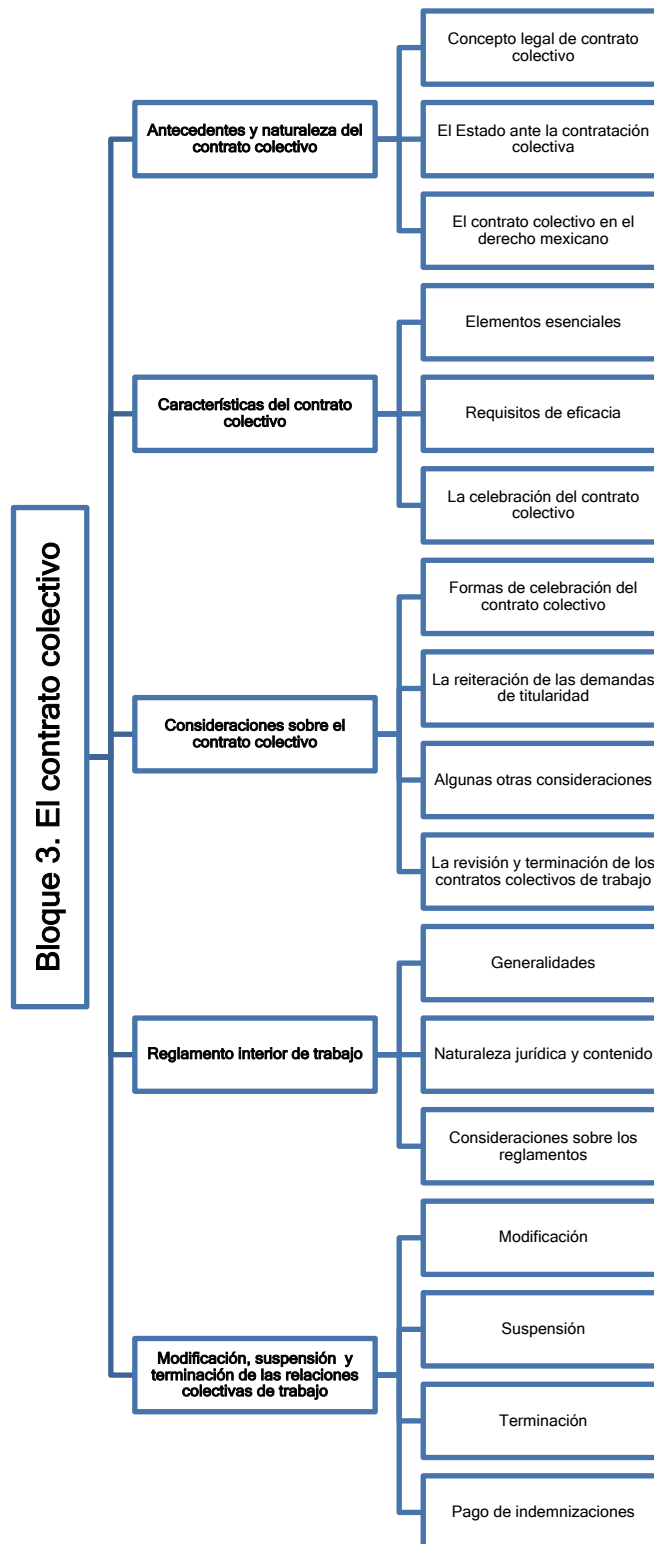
Bloque 3. El contrato colectivo

Antecedentes y naturaleza del contrato colectivo

Concepto legal de contrato colectivo

El Estado ante la contratación colectiva

El contrato colectivo en el derecho mexicano

Características del contrato colectivo

Elementos esenciales

Requisitos de eficacia

La celebración del contrato colectivo

Consideraciones sobre el contrato colectivo

Formas de celebración del contrato colectivo

La reiteración de las demandas de titularidad

Algunas otras consideraciones

La revisión y terminación de los contratos colectivos de trabajo

Reglamento interior de trabajo

Generalidades

Naturaleza jurídica y contenido

Consideraciones sobre los reglamentos

Modificación, suspensión y terminación de las relaciones colectivas de trabajo

Modificación

Suspensión

Terminación

Pago de indemnizaciones